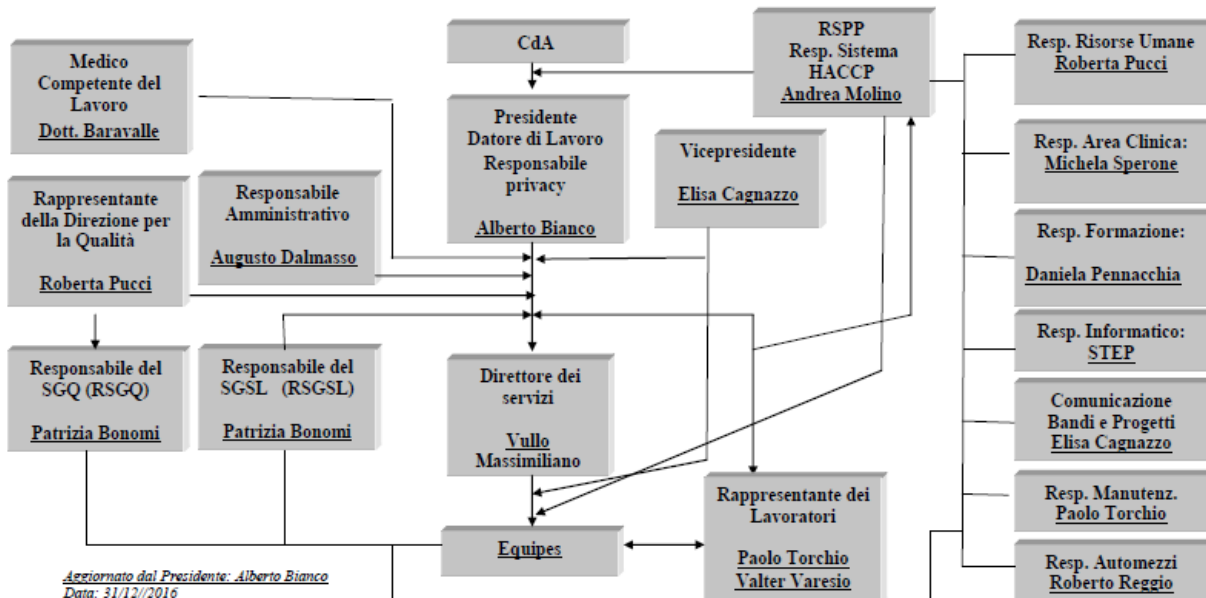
Medico Competente del Lavoro
Dott. Baravalle

CdA

RSPP
Resp. Sistema HACCP
Andrea Molino

Resp. Risorse Umane
Roberta Pucci

Presidente
Datore di Lavoro
Responsabile privacy

Alberto Bianco

Vicepresidente

Elisa Cagnazzo

Resp. Area Clinica:
Michela Sperone

Rappresentante della Direzione per la Qualità

Roberta Pucci

Responsabile Amministrativo

Augusto Dalmasso

Resp. Formazione:

Daniela Pennacchia

Resp. Informatico:
STEP

Responsabile del SGQ (RSGQ)

Patrizia Bonomi

Responsabile del SGSL (RSGSL)

Patrizia Bonomi

Direttore dei servizi

Vullo Massimiliano

Comunicazione
Bandi e Progetti
Elisa Cagnazzo

Resp. Manutenz.
Paolo Torchio

Rappresentante dei Lavoratori

Paolo Torchio
Valter Varesio

Equipes

Resp. Automezzi
Roberto Reggio

Aggiornato dal Presidente: Alberto Bianco
Data: 31/12//2016